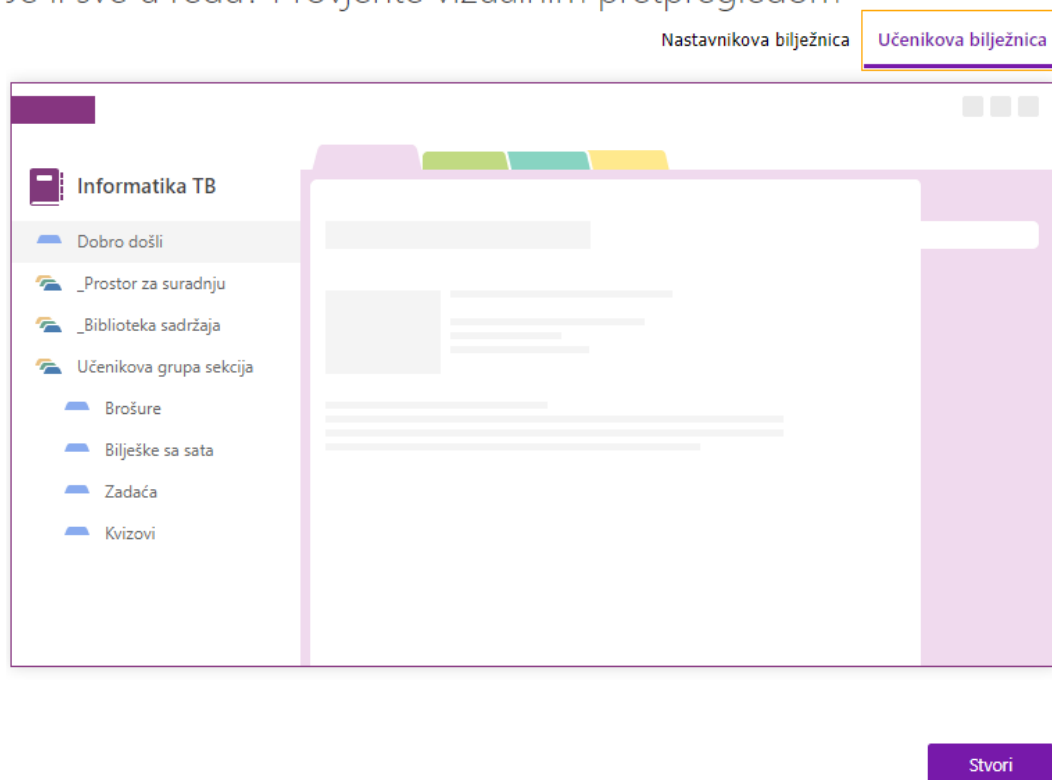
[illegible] u redu? Provjerite vizualnim pretpregledom

Nastavnikova bilježnica

Učenikova bilježnica

Informatika TB

Dobro došli

_Prostor za suradnju

_Biblioteka sadržaja

Učenikova grupa sekcija

Brošure

Bilješke sa sata

Zadaća

Kvizovi

Stvori